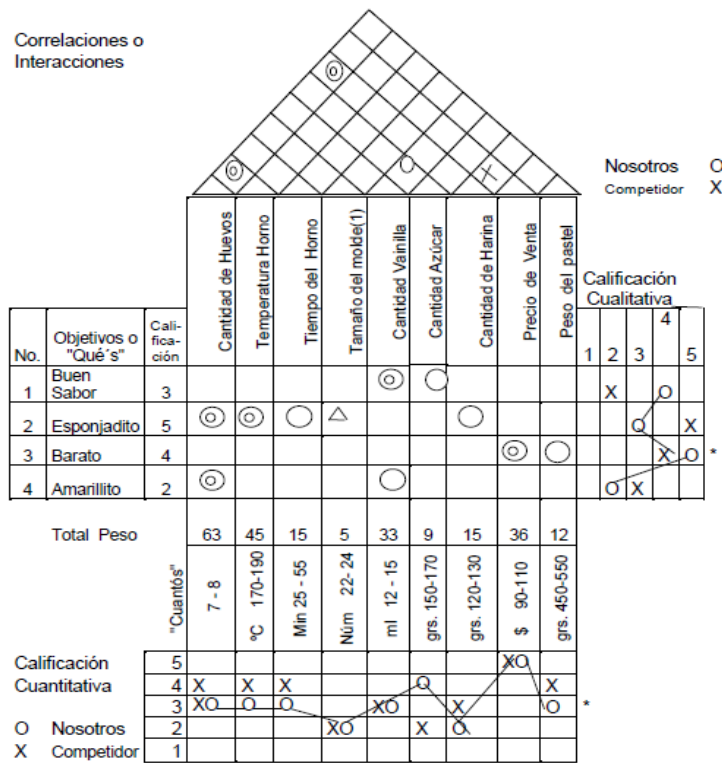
Correlaciones o Interacciones

Nosotros O
Competidor X

| No. | Objetivos o "Qué's" | Calificación | Cantidad de Huevos | Temperatura Horno | Tiempo del Horno | Tamaño del molde(1) | Cantidad Vainilla | Cantidad Azúcar | Cantidad de Harina | Precio de Venta | Peso del pastel | 1 | 2 | 3 | 4 | 5 |
|---|---|---|---|---|---|---|---|---|---|---|---|---|---|---|---|---|
| 1 | Buen Sabor | 3 | | | | | ◎ | ◯ | | | | | X | | O | |
| 2 | Esponjadito | 5 | ◎ | ◎ | ◯ | △ | | | ◯ | | | | | O | | X |
| 3 | Barato | 4 | | | | | | | | ◎ | ◯ | | | | X | O |
| 4 | Amarillito | 2 | ◎ | | | | ◯ | | | | | | O | X | | |
| | Total Peso | | 63 | 45 | 15 | 5 | 33 | 9 | 15 | 36 | 12 | | | | | |

Calificación Cualitativa

*

"Cuantós"

| | | 7 - 8 | ºC 170-190 | Min 25 - 55 | Núm 22- 24 | ml 12 - 15 | grs. 150-170 | grs. 120-130 | $ 90-110 | grs. 450-550 |
|---|---|---|---|---|---|---|---|---|---|---|
| Calificación Cuantitativa | 5 | | | | | | | | XO | |
| | 4 | X | X | X | | | O | | | X |
| | 3 | XO | O | O | | XO | | X | | O |
| O Nosotros | 2 | | | | XO | | X | O | | |
| X Competidor | 1 | | | | | | | | | |

*